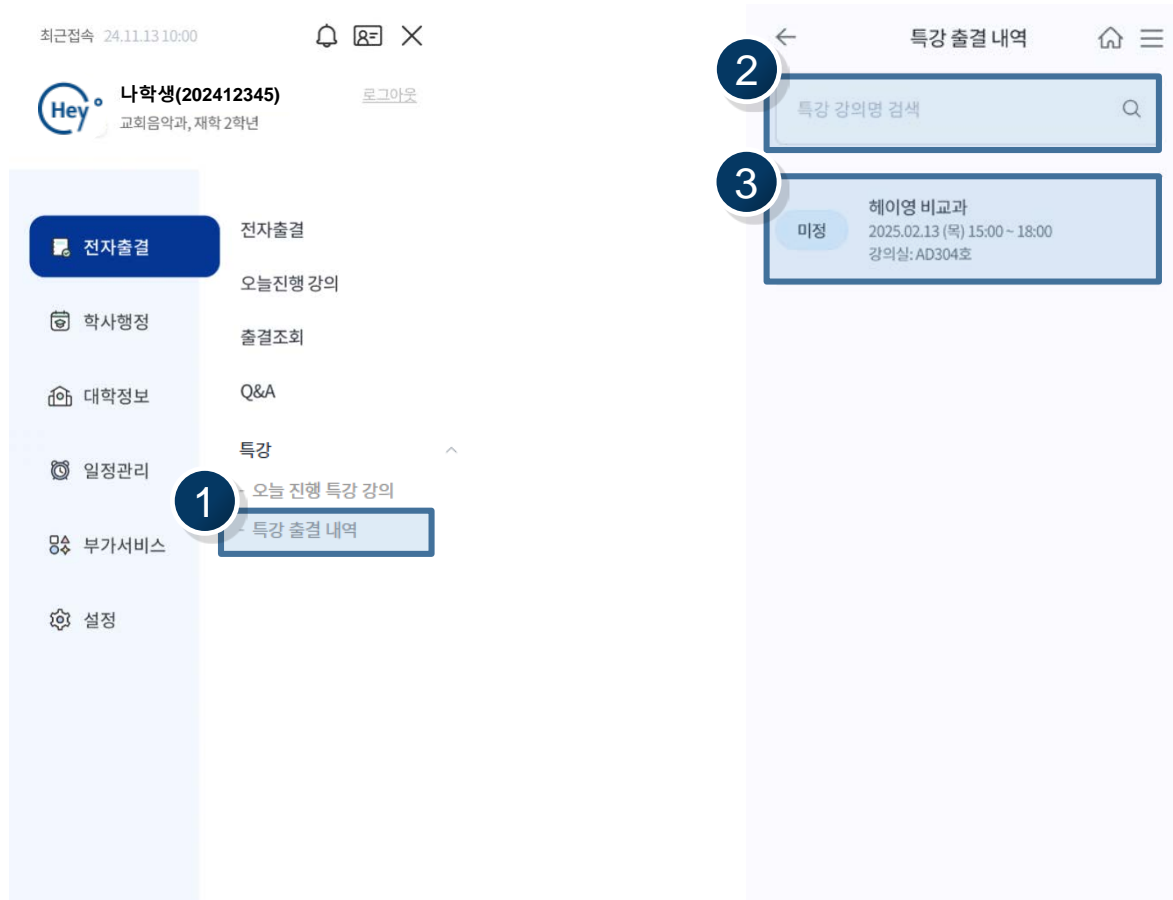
최근접속 24.11.13 10:00

Hey

나학생(202412345)
교회음악과, 재학 2학년

로그아웃

전자출결
학사행정
대학정보
일정관리
부가서비스
설정

전자출결
오늘진행 강의
출결조회
Q&A
특강
1
- 오늘 진행 특강 강의
- 특강 출결 내역

특강 출결 내역

2
특강 강의명 검색

3
미정
헤이영 비교과
2025.02.13 (목) 15:00 ~ 18:00
강의실: AD304호